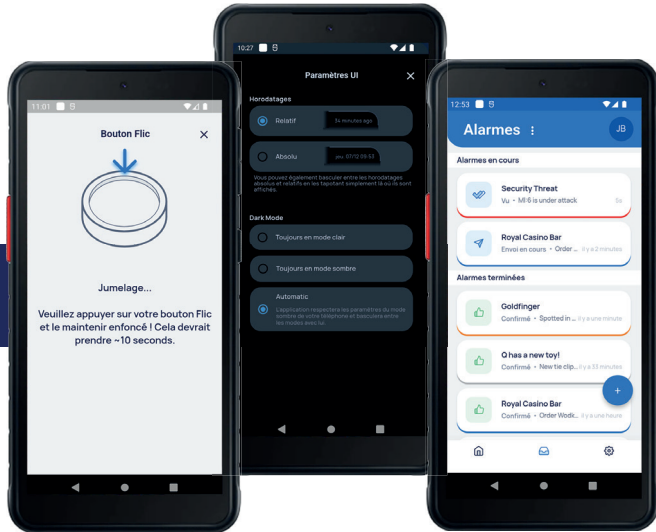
11:01

Bouton Flic

Jumelage...

Veuillez appuyer sur votre bouton Flic et le maintenir enfoncé ! Cela devrait prendre ~10 seconds.

10:27

Paramètres UI

Horodatages

Relatif

34 minutes ago

Absolu

jeu. 07/12 09:53

Vous pouvez également basculer entre les horodatages absolus et relatifs en les tapotant simplement là où ils sont affichés.

Dark Mode

Toujours en mode clair

Toujours en mode sombre

Automatic

L'application respectera les paramètres du mode sombre de votre téléphone et basculera entre les modes avec lui.

12:53

Alarmes

JB

Alarmes en cours

Security Threat

Vu • MI6 is under attack 5s

Royal Casino Bar

Envoi en cours • Order ... il y a 2 minutes

Alarmes terminées

Goldfinger

Confirmé • Spotted in ... il y a une minute

Q has a new toy!

Confirmé • New tie clip... il y a 33 minutes

Royal Casino Bar

Confirmé • Order Wodk... il y a une heure